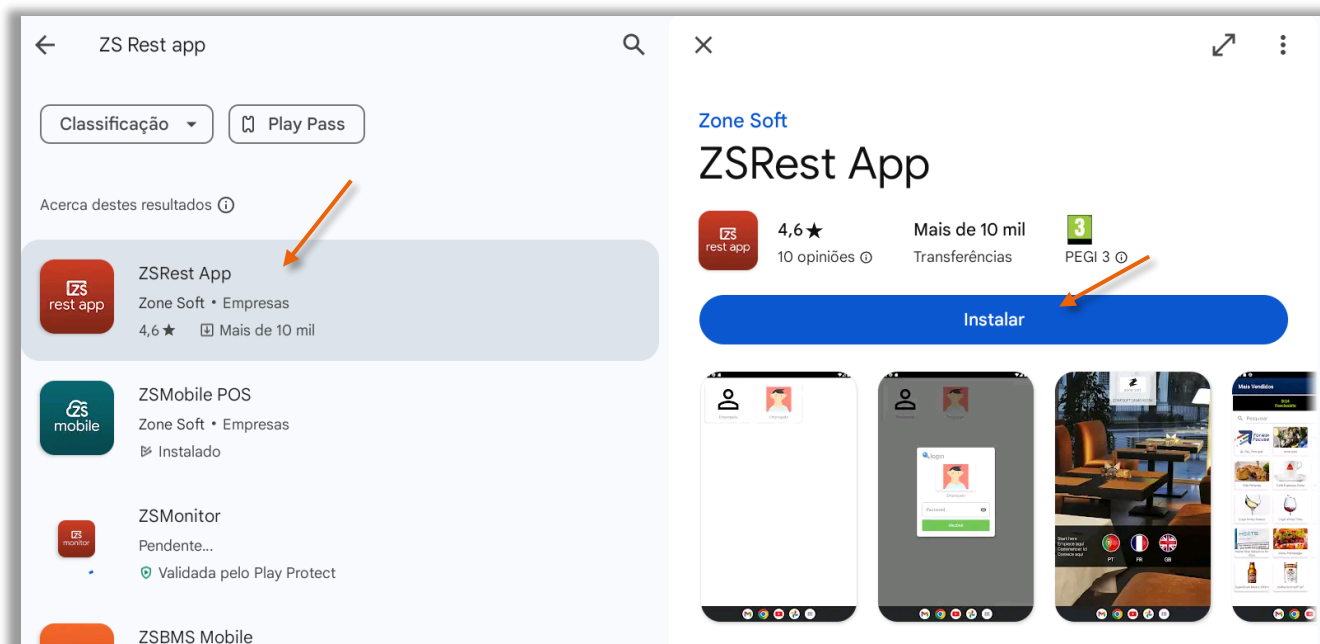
ZS Rest app

Classificação

Play Pass

Acerca destes resultados

ZS rest app

ZSRest App
Zone Soft • Empresas
4,6 ★ Mais de 10 mil

ZS mobile

ZSMobile POS
Zone Soft • Empresas
Instalado

monitor

ZSMonitor
Pendente...
Validada pelo Play Protect

ZSBMS Mobile

Zone Soft

ZSRest App

ZS rest app

4,6 ★
10 opiniões

Mais de 10 mil
Transferências

3
PEGI 3

Instalar

Login

PT FR GB

Mais Vendidos